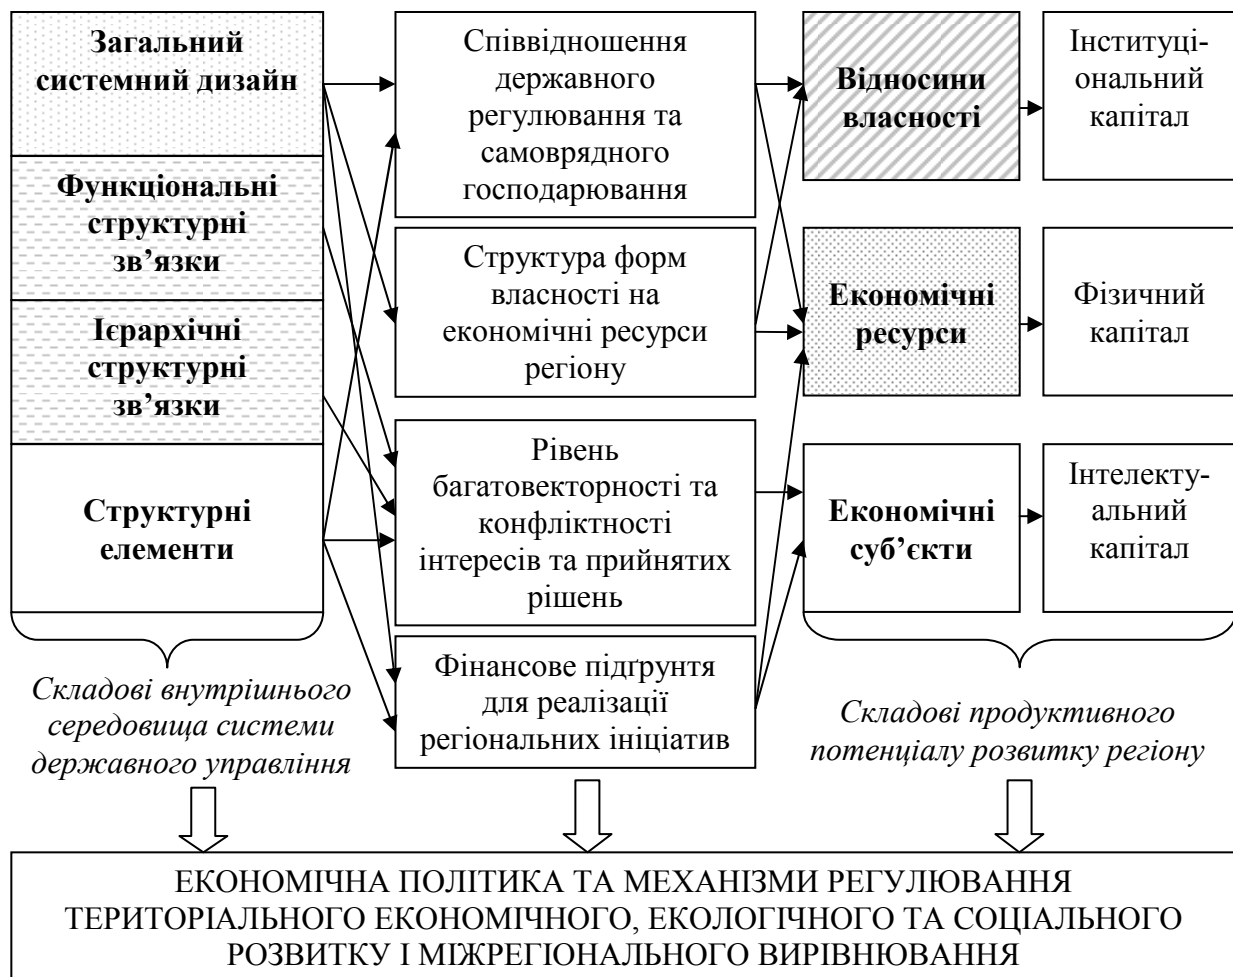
Загальний системний дизайн

Функціональні структурні зв’язки

Ієрархічні структурні зв’язки

Структурні елементи

Складові внутрішнього середовища системи державного управління

Співвідношення державного регулювання та самоврядного господарювання

Структура форм власності на економічні ресурси регіону

Рівень багатовекторності та конфліктності інтересів та прийнятих рішень

Фінансове підґрунтя для реалізації регіональних ініціатив

Відносини власності

Економічні ресурси

Економічні суб’єкти

Інституціональний капітал

Фізичний капітал

Інтелектуальний капітал

Складові продуктивного потенціалу розвитку регіону

ЕКОНОМІЧНА ПОЛІТИКА ТА МЕХАНІЗМИ РЕГУЛЮВАННЯ ТЕРИТОРІАЛЬНОГО ЕКОНОМІЧНОГО, ЕКОЛОГІЧНОГО ТА СОЦІАЛЬНОГО РОЗВИТКУ І МІЖРЕГІОНАЛЬНОГО ВИРІВНЮВАННЯ